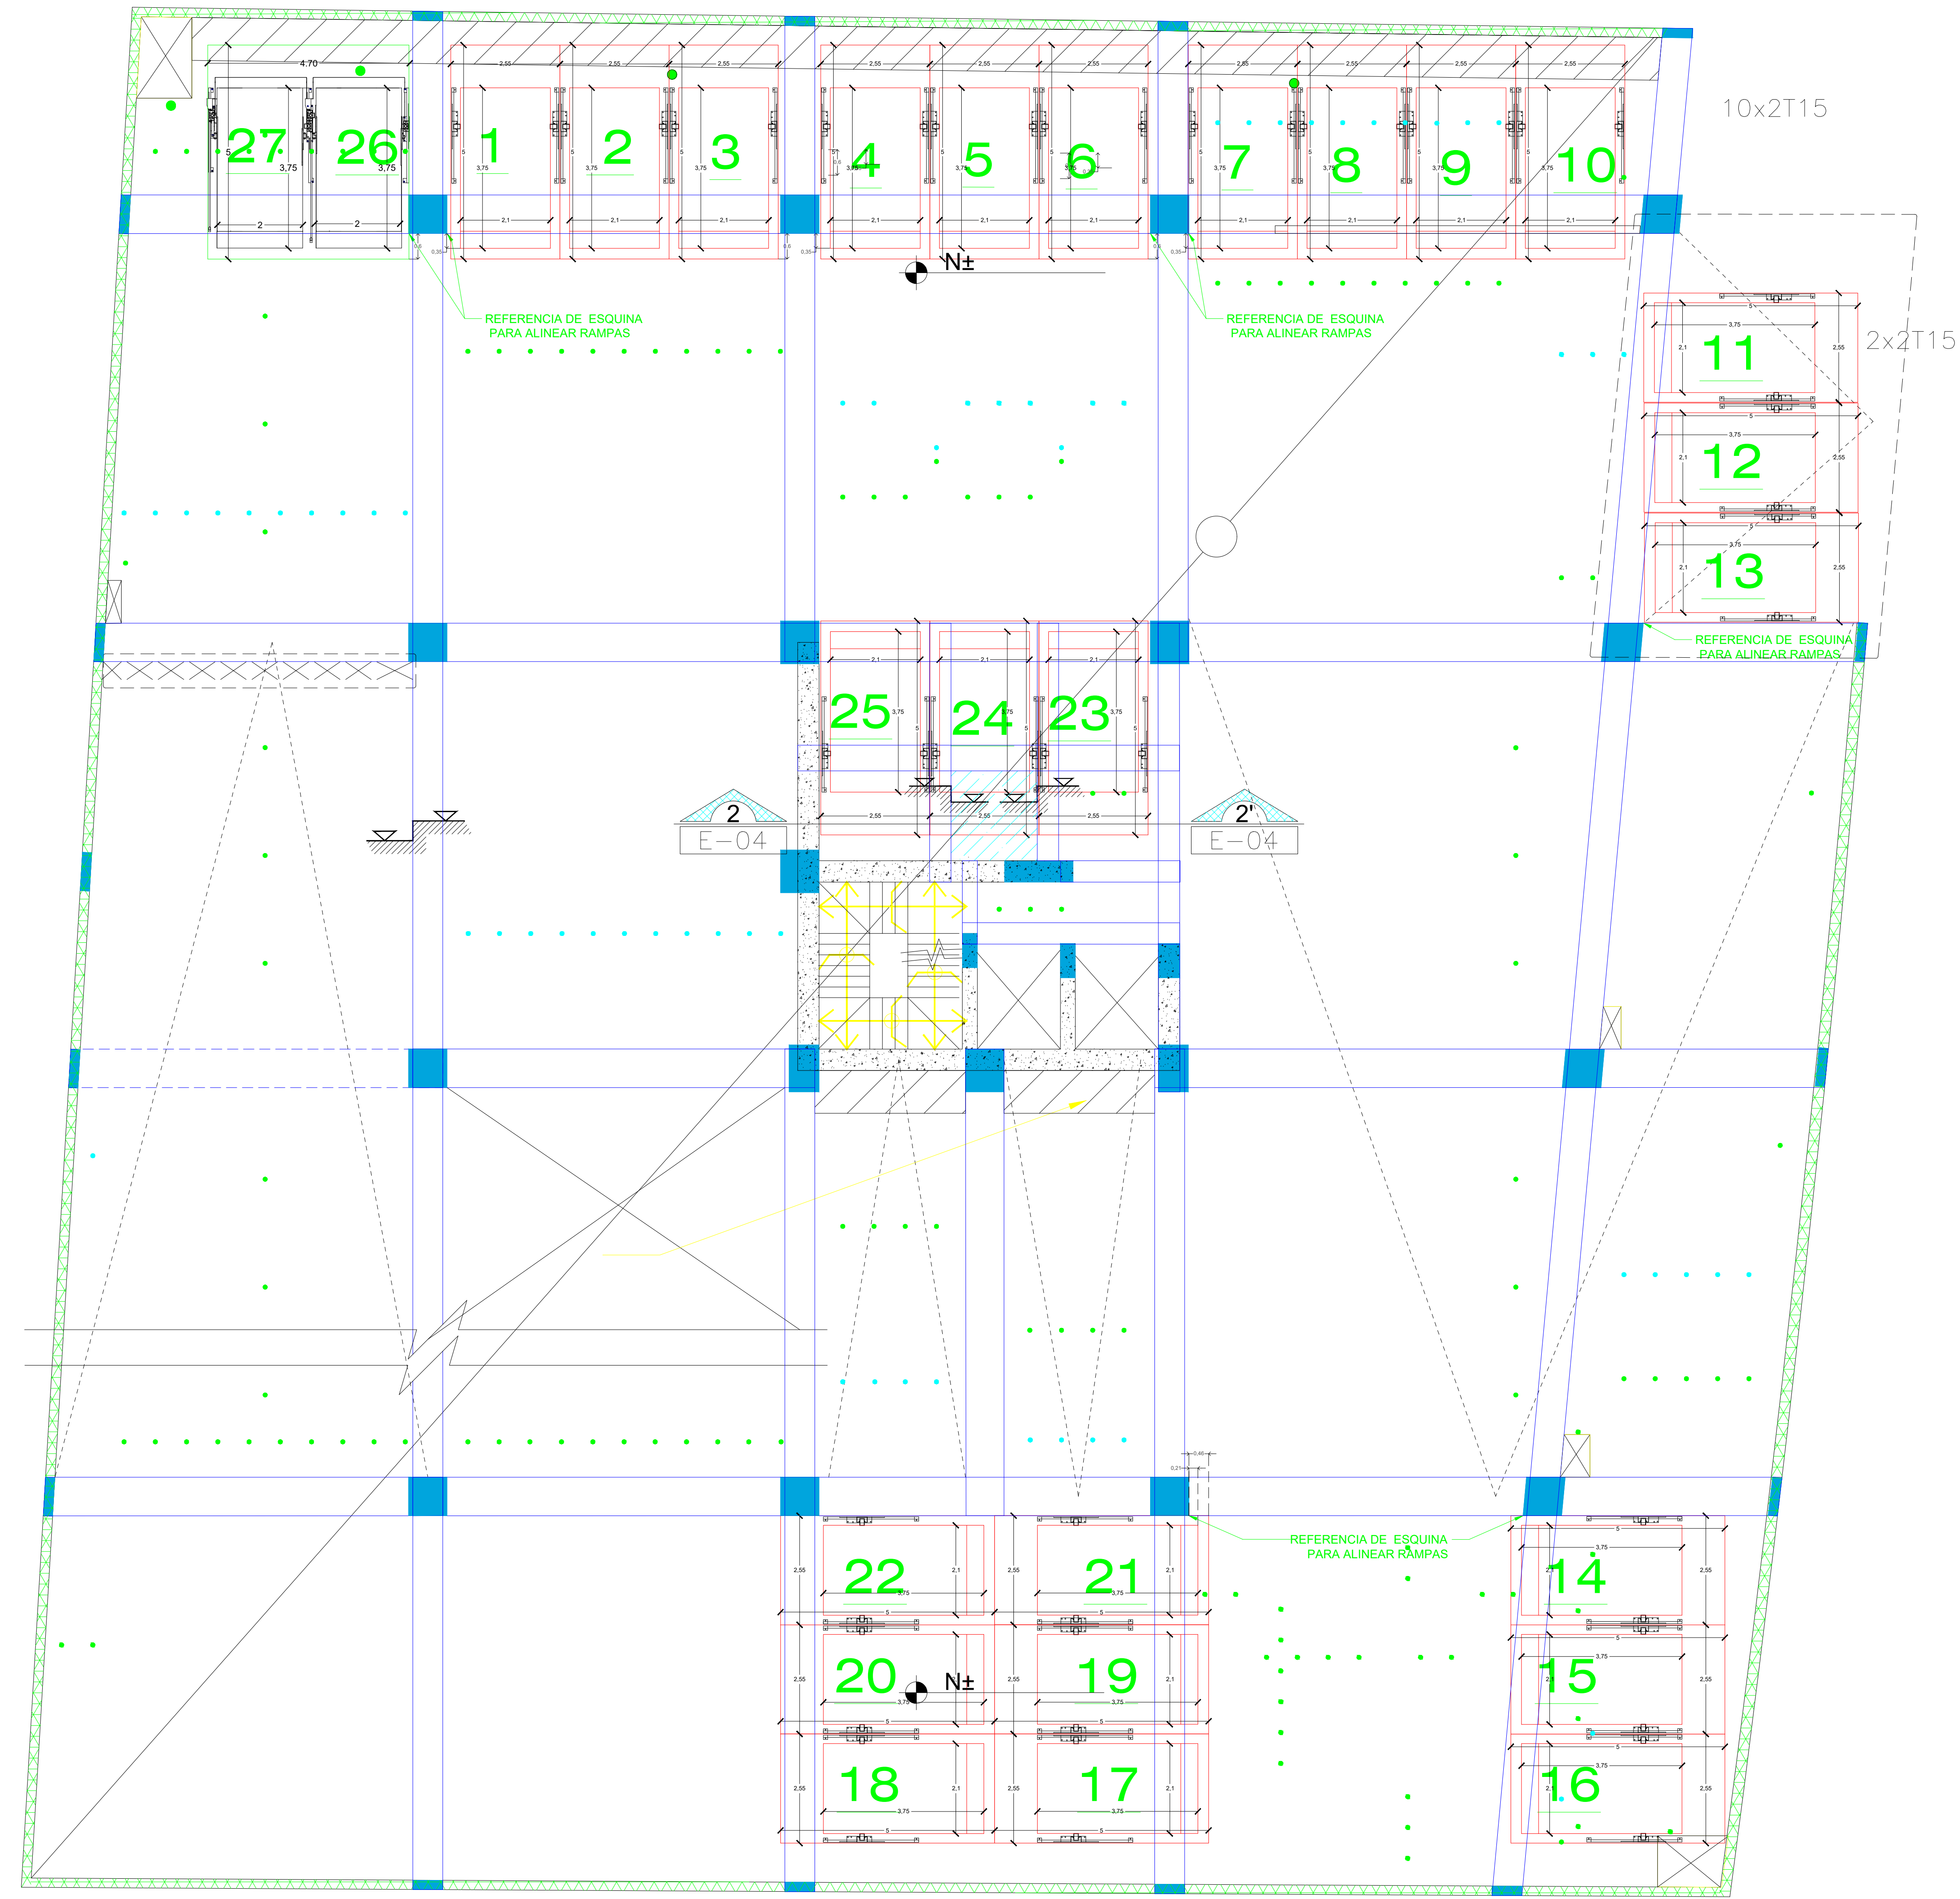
4,70

27 26 1 2 3 4 5 6 7 8 9 10

10x2T15

2,55 2,55 2,55 2,55 2,55 2,55 2,55 2,55 2,55 2,55

3,75 3,75 3,75 3,75 3,75 3,75 3,75 3,75 3,75 3,75 3,75 3,75

2 2 2,1 2,1 2,1 2,1 2,1 2,1 2,1 2,1 2,1 2,1

N±

REFERENCIA DE ESQUINA PARA ALINEAR RAMPAS

REFERENCIA DE ESQUINA PARA ALINEAR RAMPAS

11 12 13

2x2T15

REFERENCIA DE ESQUINA PARA ALINEAR RAMPAS

25 24 23

2 E-04

2' E-04

REFERENCIA DE ESQUINA PARA ALINEAR RAMPAS

22 21 14

20 19 15

N±

18 17 16